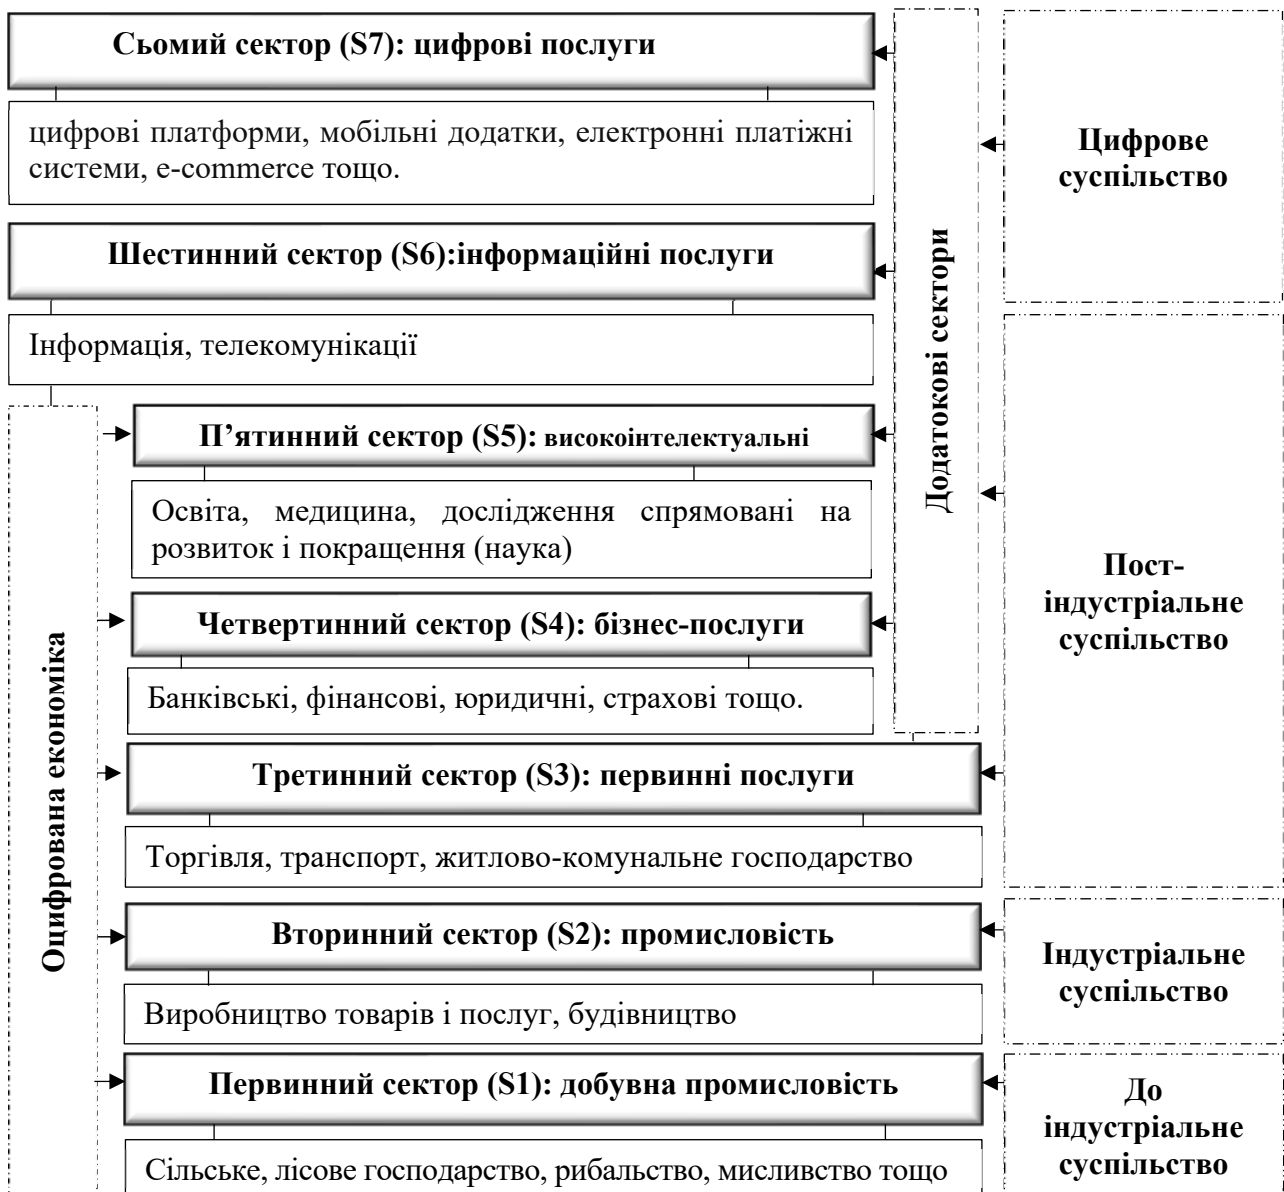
Сьомий сектор (S7): цифрові послуги

цифрові платформи, мобільні додатки, електронні платіжні системи, e-commerce тощо.

Цифрове суспільство

Шестинний сектор (S6):інформаційні послуги

Інформація, телекомунікації

Додаткові сектори

П’ятинний сектор (S5): високоінтелектуальні

Освіта, медицина, дослідження спрямовані на розвиток і покращення (наука)

Пост-індустріальне суспільство

Четвертинний сектор (S4): бізнес-послуги

Банківські, фінансові, юридичні, страхові тощо.

Оцифрована економіка

Третинний сектор (S3): первинні послуги

Торгівля, транспорт, житлово-комунальне господарство

Вторинний сектор (S2): промисловість

Виробництво товарів і послуг, будівництво

Індустріальне суспільство

Первинний сектор (S1): добувна промисловість

Сільське, лісове господарство, рибальство, мисливство тощо

До індустріальне суспільство